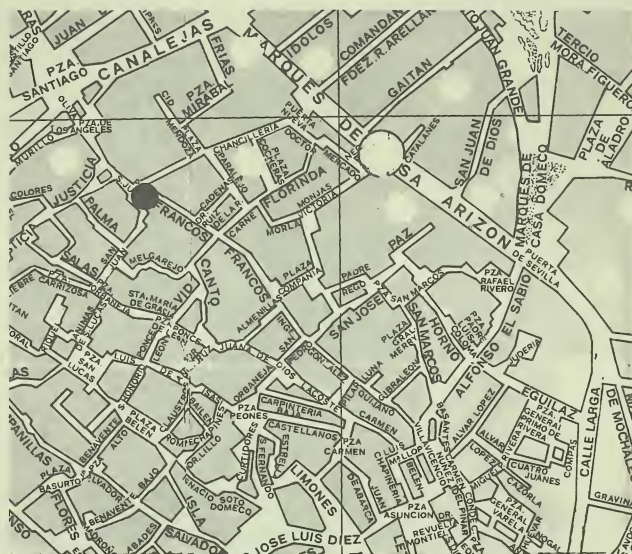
JUAN
PZA. SANTIAGO
CANALEJAS
ERIAS
IDOLOS
COMANDANTE
FDEZ. R. ARELLANO
JUAN GRANDE
TERCIO
MORA FIGUEROA
PZA. MIRABAL
MARQUES DE CASA ARIZON
GAITAN
PZA. DE LOS ANGELES
MURILLO
CHANCILLERIA
DOCTOR MERCADO
CATALANES
SAN JUAN DE DIOS
PLAZA DE ALADRO
MARQUES DE CASA DOMECQ
COLORES
JUSTICIA
PALMA
FRANCOS
CADENAS
FLORINDA
MONJAS
VICTORIA
CARNE
MORLA
PAZ
PUERTA DE SEVILLA
PZA. RAFAEL RIVERO
SALAS
CARRIZOSA
MELCAREJO
STA. MARIA DE GRACIA
CANTO
FRANCOS
PLAZA
COMPAÑIA
PADRE REGO
SAN MARCOS
SAN JOSE
HORNO
SAMARCOS
EL SABIO
ALFONSO
JUDERIA
PZA. SAN LUCAS
LUIS
PONCE DE LEON
ALMENILLAS
LUNA
GIBRALEON
EGUILAZ
PZA. GENERAL PRIMO DE RIVERA
CALLE LARGA
DE MOCHALES
ALVAR LOPEZ
ALVARES
PZA. CUATRO JUANES
COMPAS
PLAZA BELEN
CARPINTERIA
PEONES
CASTELLANOS
ESTRELLA
PZA. CARMEN
CARMEN
CHAPINERIA
BELEN
PZA. GENERAL VARELA
GRAVINA
BASURTO
FLORES
BENAVENTE
ALTO
BAJO
SALVADOR
ISLA
SOTO DOMECQ
LIMONES
ASUNCION
REVUELTA MONTIEL
JOSE LUIS DIEZ
SALVADOR
ABADES